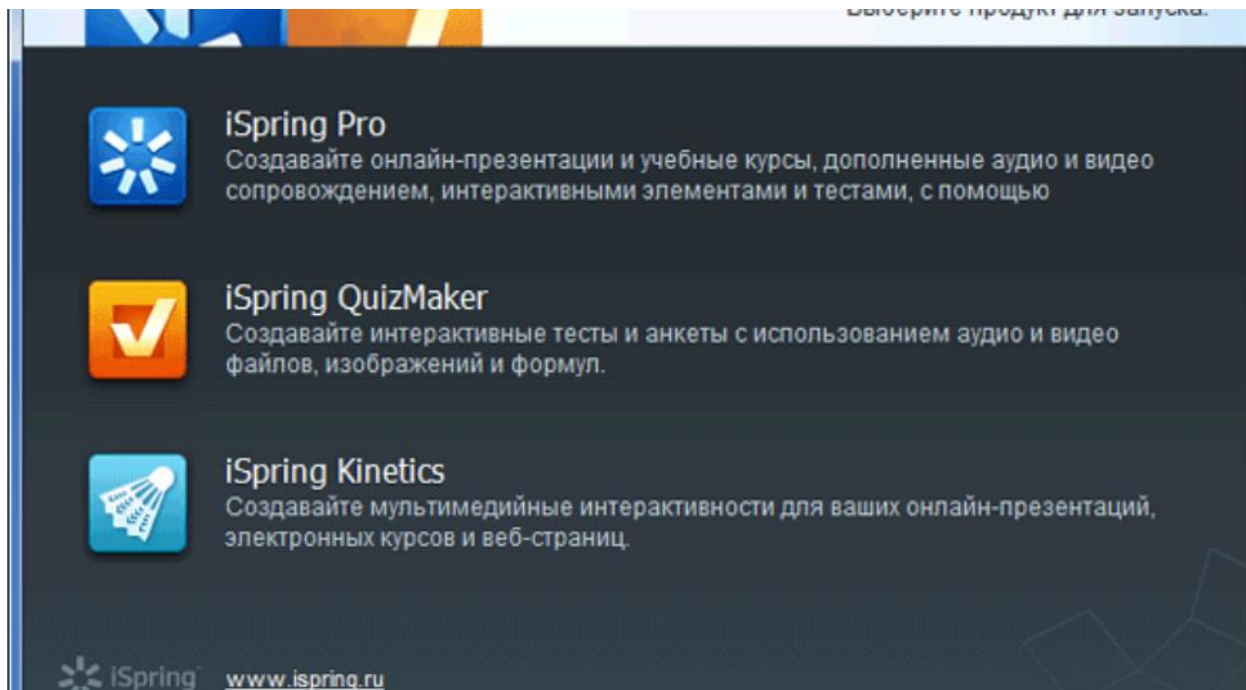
Выберите продукт для запуска.

iSpring Pro
Создавайте онлайн-презентации и учебные курсы, дополненные аудио и видео сопровождением, интерактивными элементами и тестами, с помощью

iSpring QuizMaker
Создавайте интерактивные тесты и анкеты с использованием аудио и видео файлов, изображений и формул.

iSpring Kinetics
Создавайте мультимедийные интерактивности для ваших онлайн-презентаций, электронных курсов и веб-страниц.

iSpring www.ispring.ru